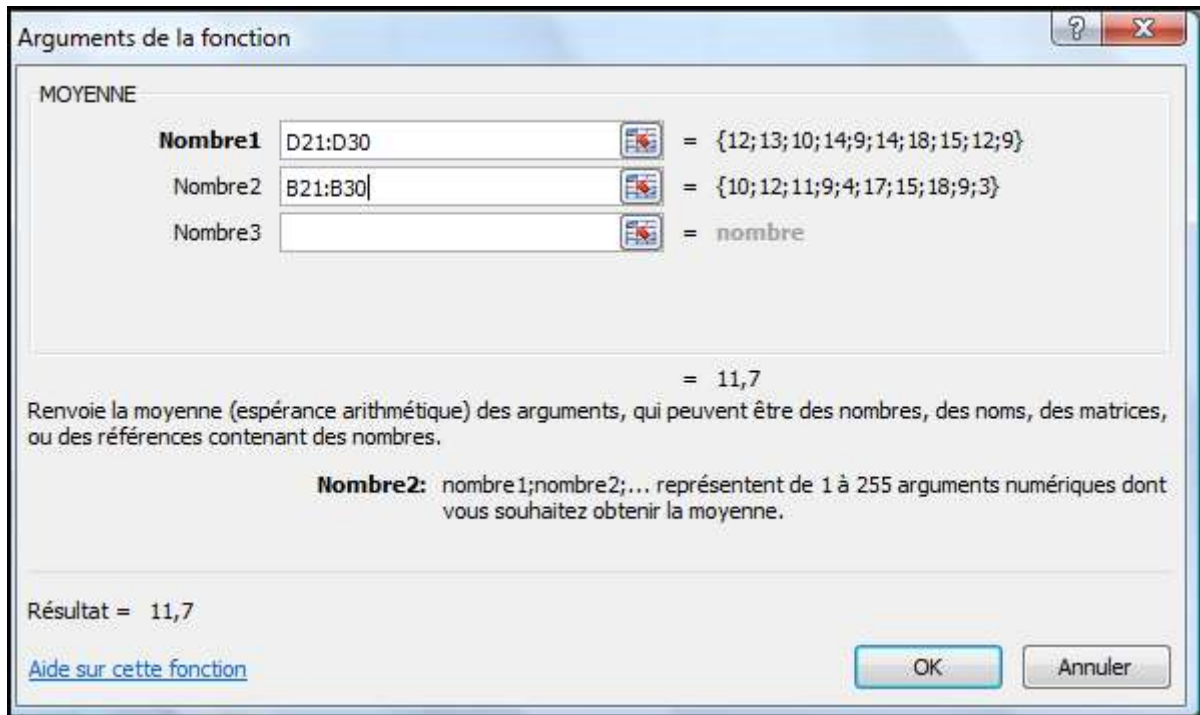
Arguments de la fonction

MOYENNE

**Nombre1** D21:D30 = {12;13;10;14;9;14;18;15;12;9}

Nombre2 B21:B30 = {10;12;11;9;4;17;15;18;9;3}

Nombre3 = nombre

= 11,7

Renvoie la moyenne (espérance arithmétique) des arguments, qui peuvent être des nombres, des noms, des matrices, ou des références contenant des nombres.

**Nombre2:** nombre1;nombre2;... représentent de 1 à 255 arguments numériques dont vous souhaitez obtenir la moyenne.

Résultat = 11,7

Aide sur cette fonction

OK

Annuler